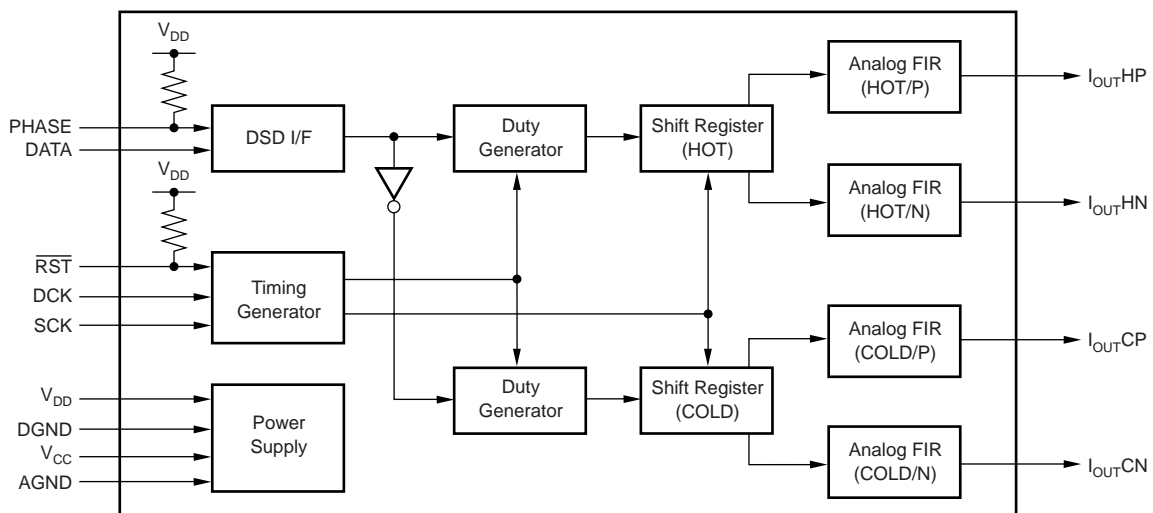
$V_{DD}$

PHASE

DATA

$V_{DD}$

$\overline{RST}$

DCK

SCK

$V_{DD}$

DGND

$V_{CC}$

AGND

DSD I/F

Timing Generator

Power Supply

Duty Generator

Duty Generator

Shift Register (HOT)

Shift Register (COLD)

Analog FIR (HOT/P)

Analog FIR (HOT/N)

Analog FIR (COLD/P)

Analog FIR (COLD/N)

$I_{OUT}HP$

$I_{OUT}HN$

$I_{OUT}CP$

$I_{OUT}CN$